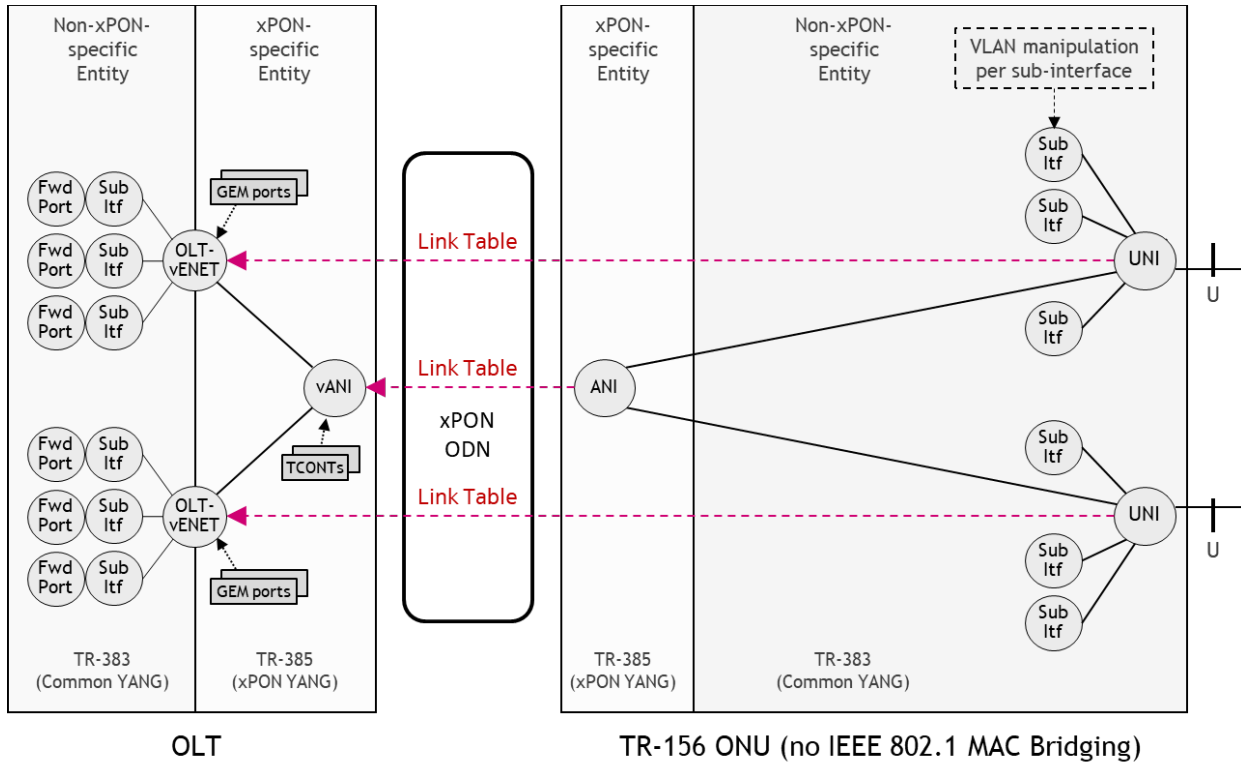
Non-xPON-specific Entity

xPON-specific Entity

xPON-specific Entity

Non-xPON-specific Entity

VLAN manipulation per sub-interface

GEM ports

Fwd Port
Sub Itf
Fwd Port
Sub Itf
Fwd Port
Sub Itf

OLT-vENET

Link Table

Sub Itf
Sub Itf
UNI
U
Sub Itf

vANI

Link Table

ANI

xPON ODN

TCONTs

Fwd Port
Sub Itf
Fwd Port
Sub Itf
Fwd Port
Sub Itf

OLT-vENET

Link Table

Sub Itf
UNI
U
Sub Itf
Sub Itf

GEM ports

TR-383 (Common YANG)

TR-385 (xPON YANG)

TR-385 (xPON YANG)

TR-383 (Common YANG)

OLT

TR-156 ONU (no IEEE 802.1 MAC Bridging)